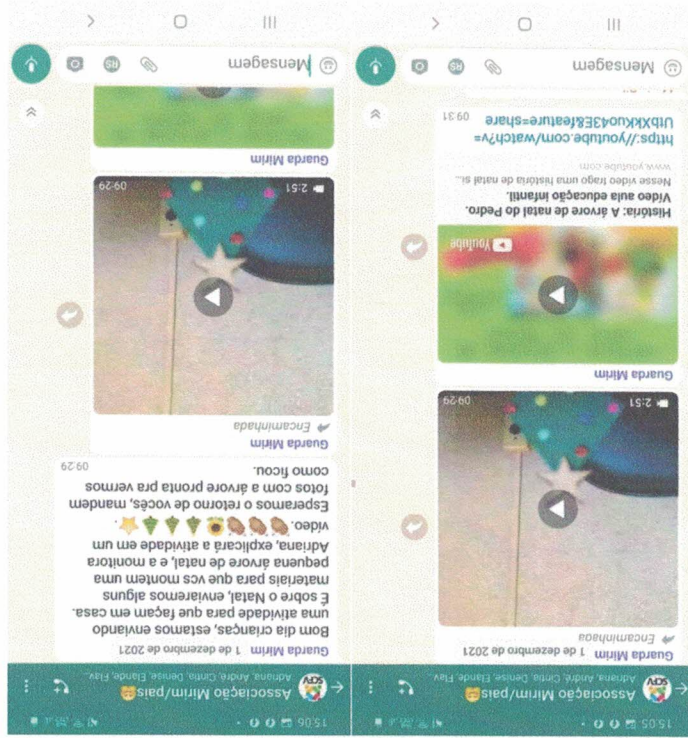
15:05
Associação Mirim/pais😸
Adriana, André, Cintia, Denise, Elaide, Flav...
Guarda Mirim 1 de dezembro de 2021
Encaminhada
2:51 09:29
Guarda Mirim
YouTube
História: A árvore de natal do Pedro. Vídeo aula educação infantil.
Nesse vídeo trago uma história de natal si...
www.youtube.com
https://youtube.com/watch?v=UtbXKkuo43E&feature=share 09:31
Mensagem

15:06
Associação Mirim/pais😸
Adriana, André, Cintia, Denise, Elaide, Flav...
Guarda Mirim 1 de dezembro de 2021
Bom dia crianças, estamos enviando uma atividade para que façam em casa. É sobre o Natal, enviaremos alguns materiais para que vcs montem uma pequena árvore de natal, e a monitora Adriana, explicará a atividade em um vídeo. 🌟🎄🎄🌻🦔🦔🦔
Esperamos o retorno de vocês, mandem fotos com a árvore pronta pra vermos como ficou. 09:29
Guarda Mirim
Encaminhada
2:51 09:29
Guarda Mirim
Mensagem